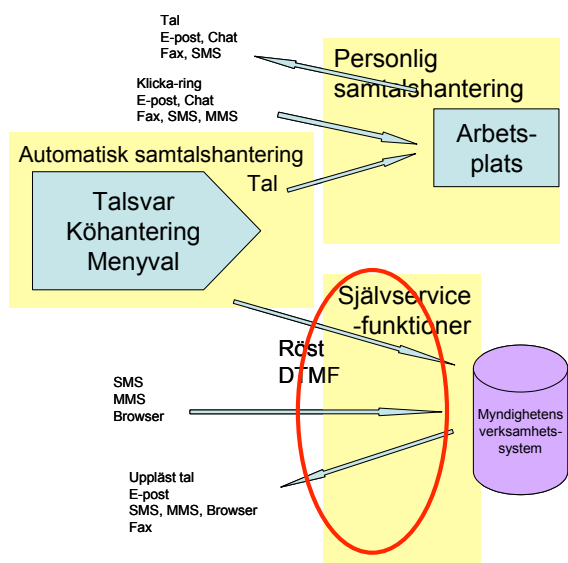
Tal
E-post, Chat
Fax, SMS

Personlig samtalshantering

Klicka-ring
E-post, Chat
Fax, SMS, MMS

Arbets-plats

Automatisk samtalshantering

Tal

Talsvar
Köhantering
Menyval

Självservice -funktioner

Röst
DTMF

SMS
MMS
Browser

Myndighetens verksamhets-system

Uppläst tal
E-post
SMS, MMS, Browser
Fax